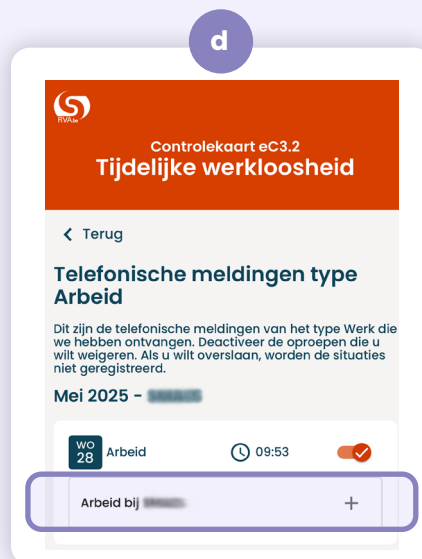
d

RVA

Controlekaart eC3.2
Tijdelijke werkloosheid

< Terug

Telefonische meldingen type Arbeid

Dit zijn de telefonische meldingen van het type Werk die we hebben ontvangen. Deactiveer de oproepen die u wilt weigeren. Als u wilt overslaan, worden de situaties niet geregistreerd.

Mei 2025 - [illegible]

WO 28 Arbeid 09:53

Arbeid bij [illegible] +